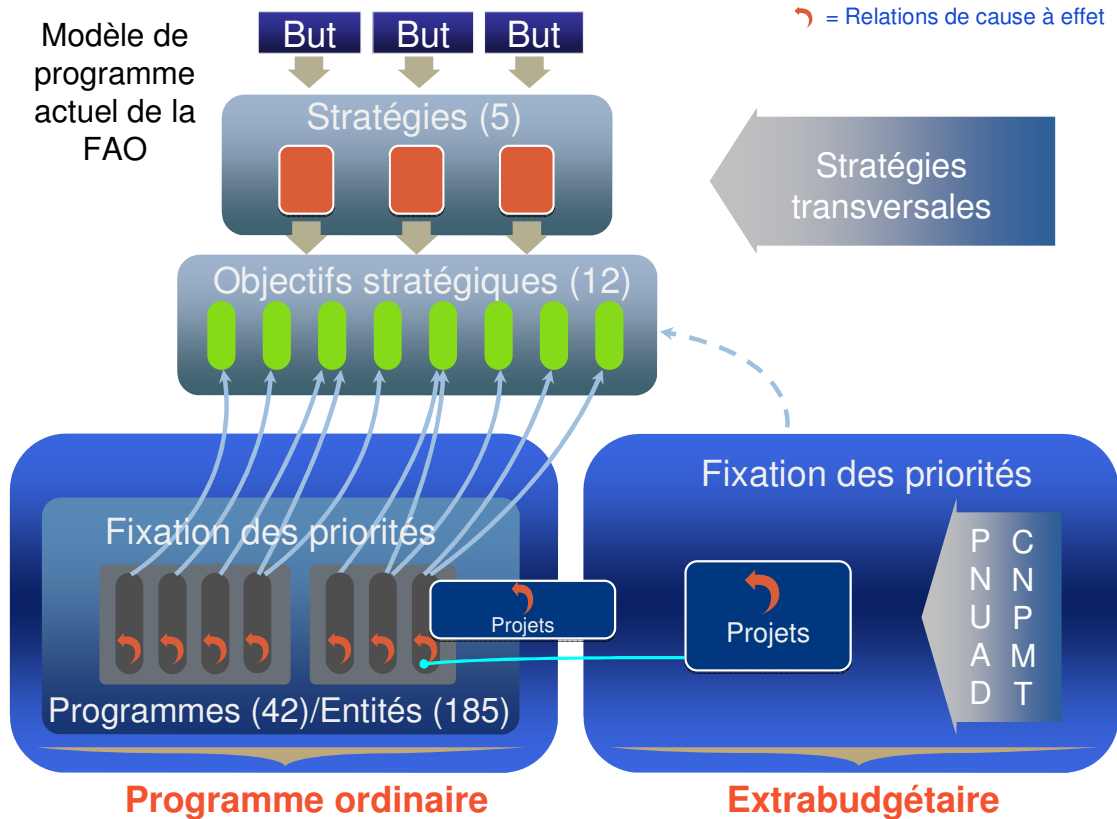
Modèle de programme actuel de la FAO

But But But

= Relations de cause à effet

Stratégies (5)

Stratégies transversales

Objectifs stratégiques (12)

Fixation des priorités

Fixation des priorités

Projets

Projets

P N U A D

C N P M T

Programmes (42)/Entités (185)

Programme ordinaire

Extrabudgétaire